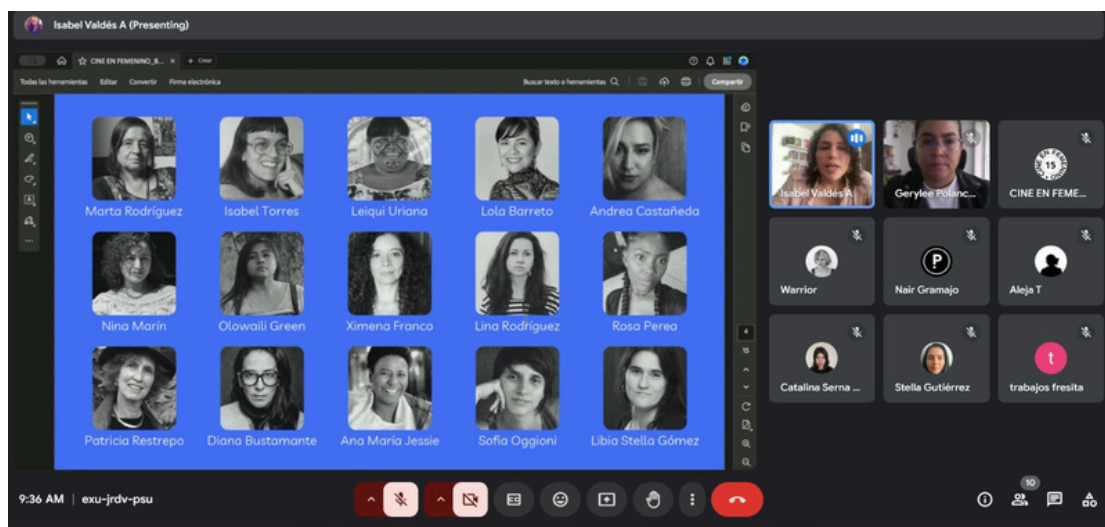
Isabel Valdés A (Presenting)

CINE EN FEMENINO_B... × + Crear

Todas las herramientas Editar Convertir Firma electrónica

Buscar texto o herramientas Compartir

Marta Rodríguez
Isabel Torres
Leiqui Uriana
Lola Barreto
Andrea Castañeda
Nina Marín
Olowaili Green
Ximena Franco
Lina Rodríguez
Rosa Perea
Patricia Restrepo
Diana Bustamante
Ana María Jessie
Sofía Oggioni
Libia Stella Gómez

4
15

Isabel Valdés A
Gerylee Polanc...
CINE EN FEME...
Warrior
Nair Gramajo
Aleja T
Catalina Serna ...
Stella Gutiérrez
trabajos fresita

9:36 AM | exu-jrdv-psu

10